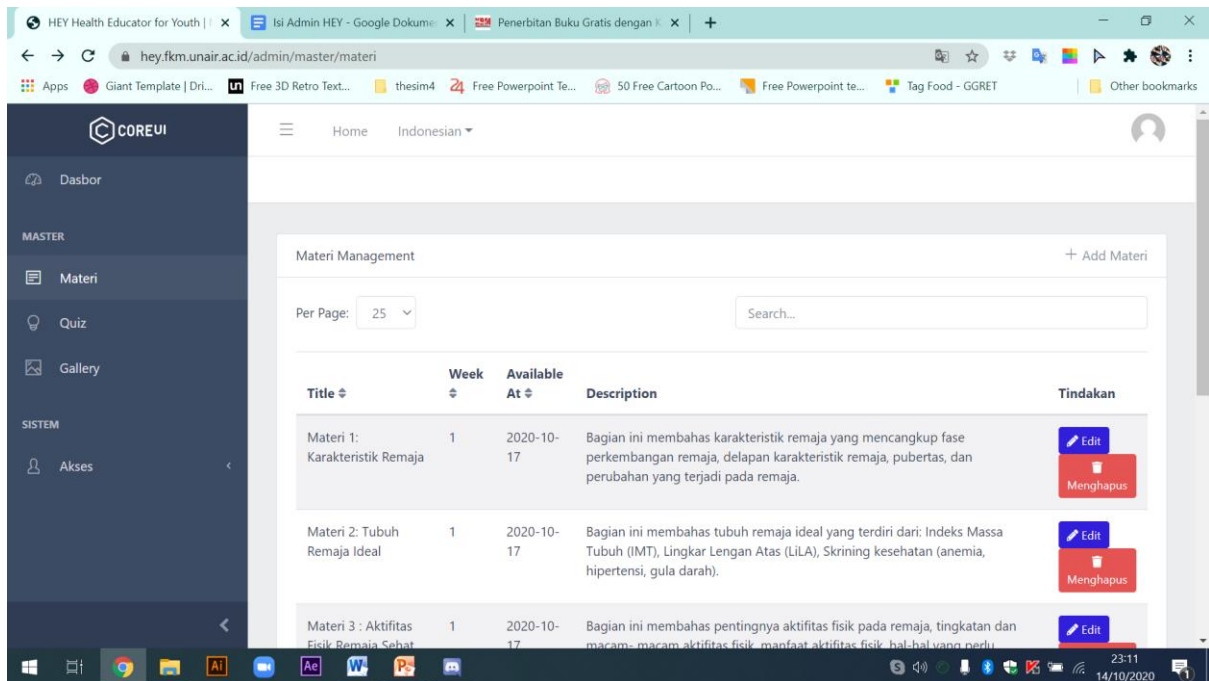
HEY Health Educator for Youth | × | Isi Admin HEY - Google Dokume × | Penerbitan Buku Gratis dengan × | +

hey.fkm.unair.ac.id/admin/master/materi

Apps | Giant Template | Dri... | Free 3D Retro Text... | thesim4 | Free Powerpoint Te... | 50 Free Cartoon Po... | Free Powerpoint te... | Tag Food - GGRET | Other bookmarks

COREUI

Home Indonesian

Dasbor

MASTER

Materi

Quiz

Gallery

SISTEM

Akses

Materi Management

+ Add Materi

Per Page: 25

Search...

| Title | Week | Available At | Description | Tindakan |
|---|---|---|---|---|
| Materi 1: Karakteristik Remaja | 1 | 2020-10-17 | Bagian ini membahas karakteristik remaja yang mencangkup fase perkembangan remaja, delapan karakteristik remaja, pubertas, dan perubahan yang terjadi pada remaja. | Edit Menghapus |
| Materi 2: Tubuh Remaja Ideal | 1 | 2020-10-17 | Bagian ini membahas tubuh remaja ideal yang terdiri dari: Indeks Massa Tubuh (IMT), Lingkar Lengan Atas (LiLA), Skrining kesehatan (anemia, hipertensi, gula darah). | Edit Menghapus |
| Materi 3 : Aktifitas Fisik Remaja Sehat | 1 | 2020-10-17 | Bagian ini membahas pentingnya aktifitas fisik pada remaja, tingkatan dan macam- macam aktifitas fisik, manfaat aktifitas fisik, hal-hal yang perlu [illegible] | Edit |

23:11
14/10/2020